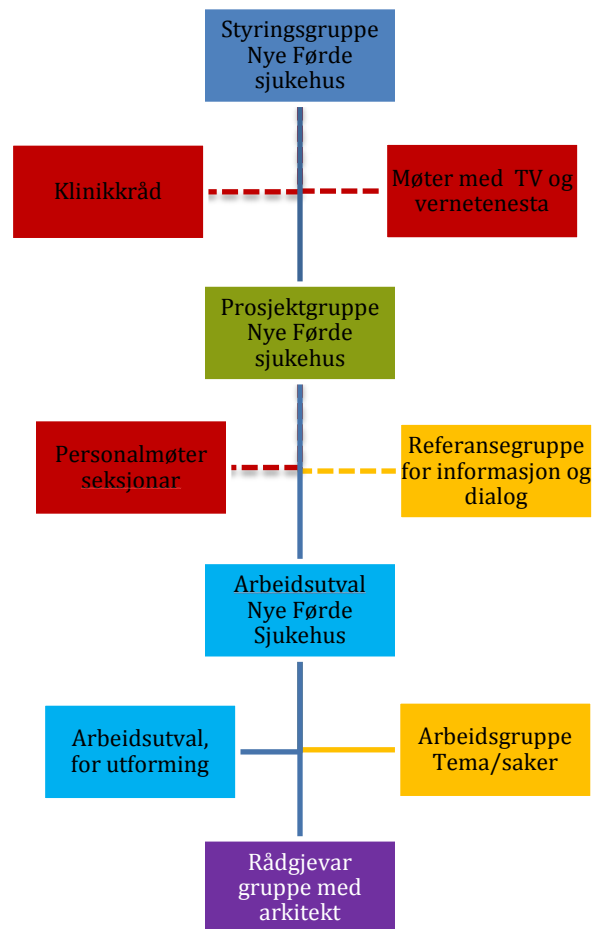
Styringsgruppe Nye Førde sjukehus

Klinikkråd

Møter med TV og vernetenesta

Prosjektgruppe Nye Førde sjukehus

Personalmøter seksjonar

Referansegruppe for informasjon og dialog

Arbeidsutval Nye Førde Sjukehus

Arbeidsutval, for utforming

Arbeidsgruppe Tema/saker

Rådgjevar gruppe med arkitekt